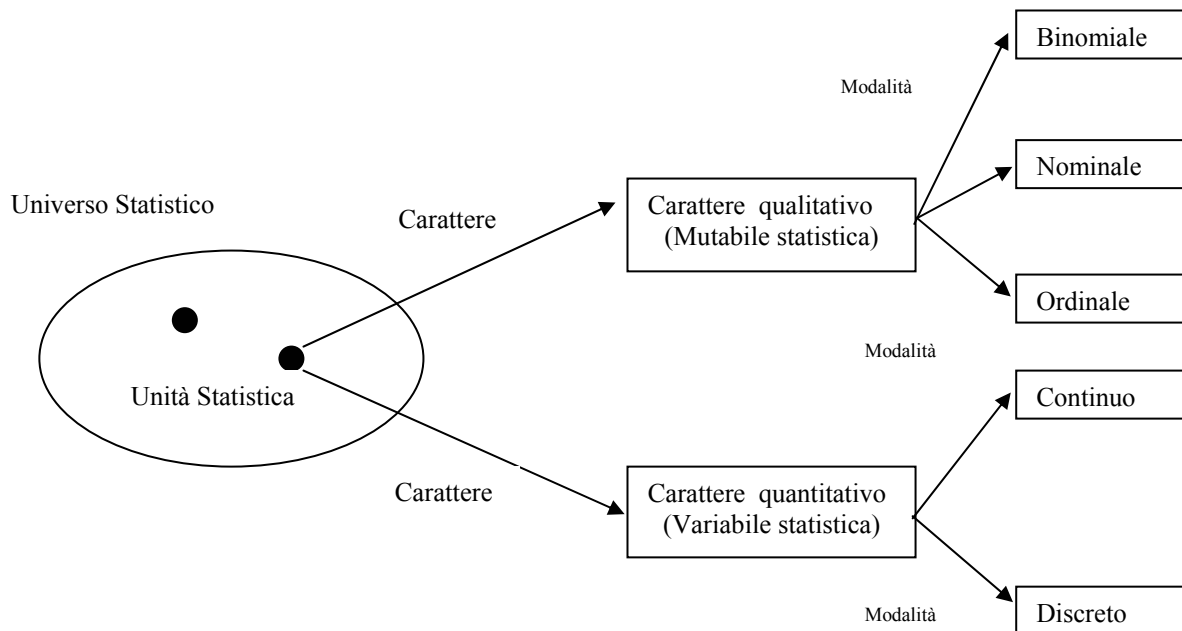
Universo Statistico

Unità Statistica

Carattere

Carattere qualitativo
(Mutabile statistica)

Modalità

Binomiale

Nominale

Ordinale

Carattere

Carattere quantitativo
(Variabile statistica)

Modalità

Continuo

Discreto

Modalità